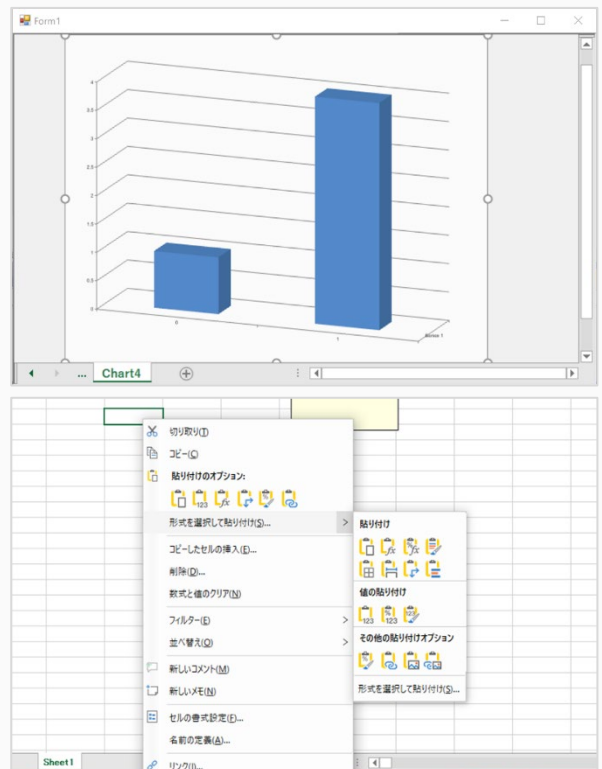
Form1

4
3.5
3
2.5
2
1.5
1
0.5
0
0
1
Series 1

...
Chart4

切り取り(T)
コピー(C)
貼り付けのオプション:
形式を選択して貼り付け(S)...
コピーしたセルの挿入(E)...
削除(D)...
数式と値のクリア(N)
フィルター(E)
並べ替え(O)
新しいコメント(M)
新しいメモ(N)
セルの書式設定(F)...
名前の定義(A)...
リンク(I)...

貼り付け
値の貼り付け
その他の貼り付けオプション
形式を選択して貼り付け(S)...

Sheet1